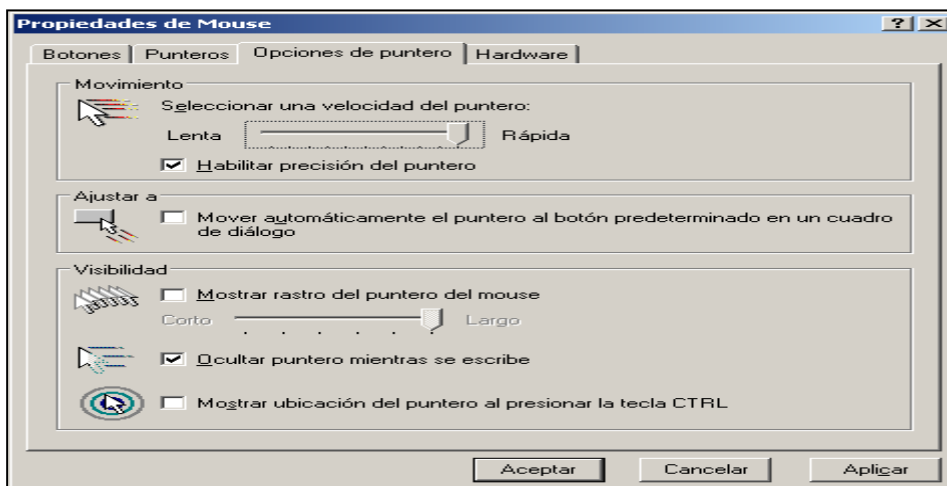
Propiedades de Mouse

? X

Botones | Punteros | Opciones de puntero | Hardware

Movimiento

Seleccionar una velocidad del puntero:

Lenta Rápida

☑ Habilitar precisión del puntero

Ajustar a

☐ Mover automáticamente el puntero al botón predeterminado en un cuadro de diálogo

Visibilidad

☐ Mostrar rastro del puntero del mouse

Corto Largo

☑ Ocultar puntero mientras se escribe

☐ Mostrar ubicación del puntero al presionar la tecla CTRL

Aceptar Cancelar Aplicar